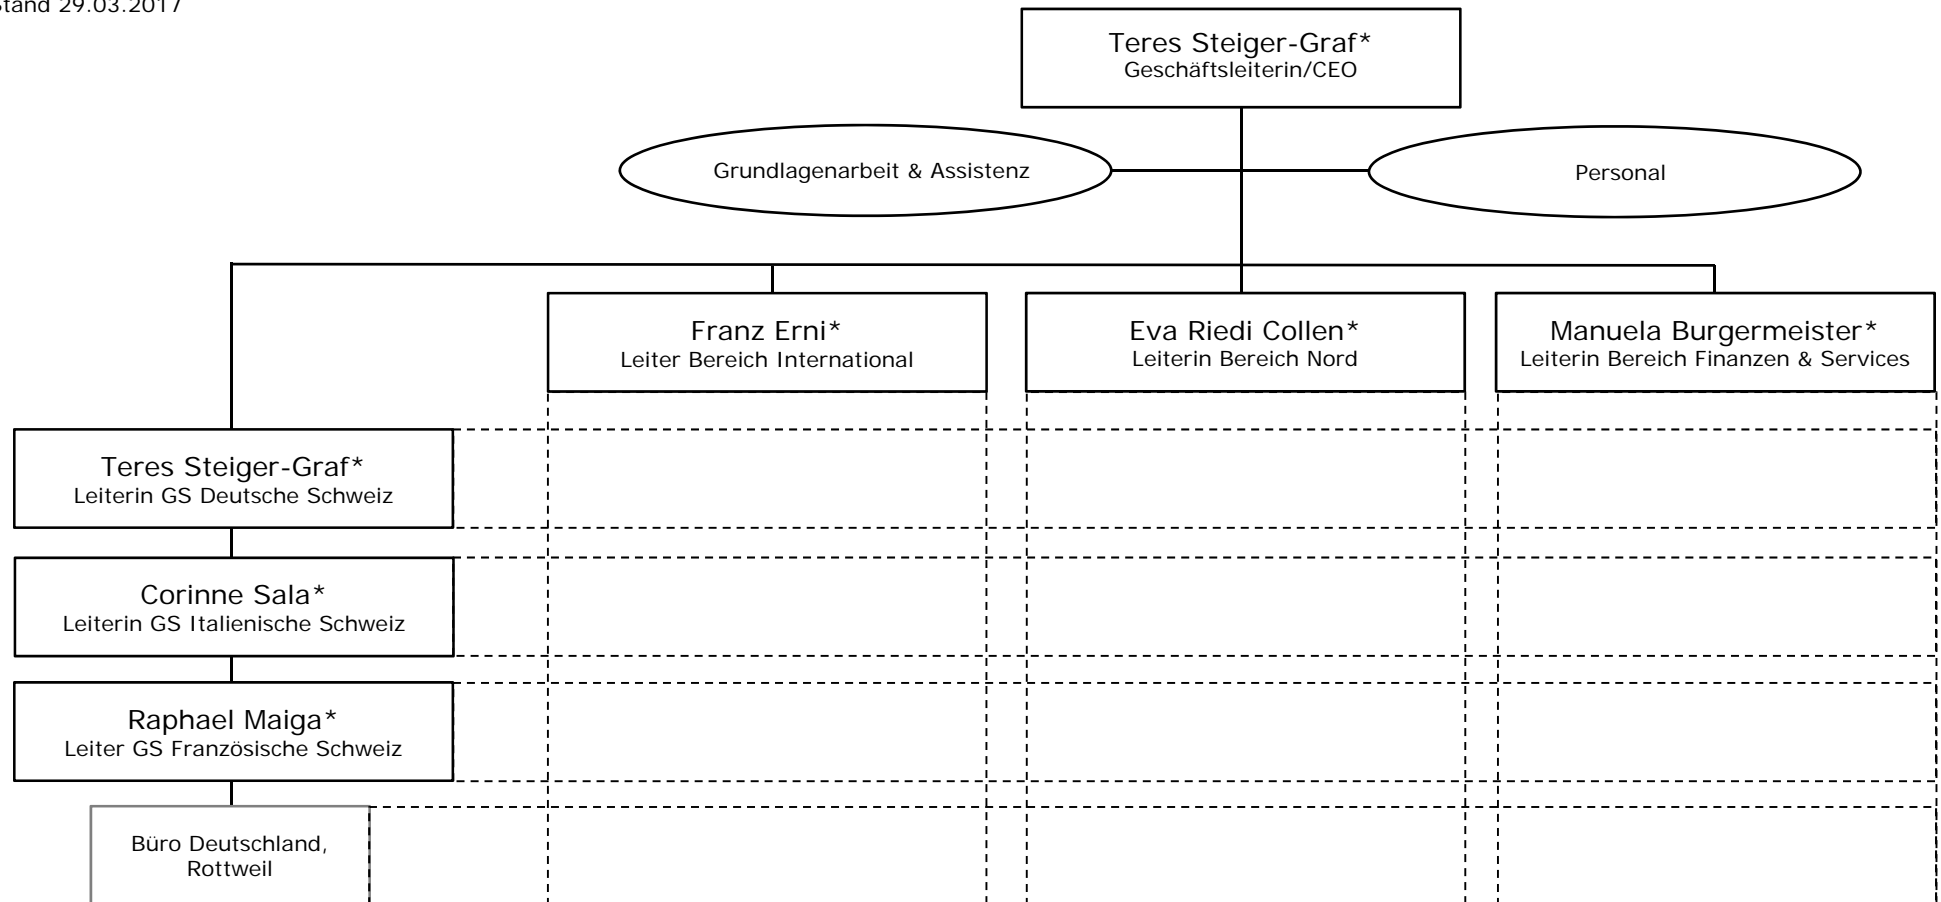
Stand 29.03.2017

Teres Steiger-Graf*
Geschäftsleiterin/CEO

Grundlagenarbeit & Assistenz

Personal

Franz Erni*
Leiter Bereich International

Eva Riedi Collen*
Leiterin Bereich Nord

Manuela Burgermeister*
Leiterin Bereich Finanzen & Services

Teres Steiger-Graf*
Leiterin GS Deutsche Schweiz

Corinne Sala*
Leiterin GS Italienische Schweiz

Raphael Maiga*
Leiter GS Französische Schweiz

Büro Deutschland, Rottweil